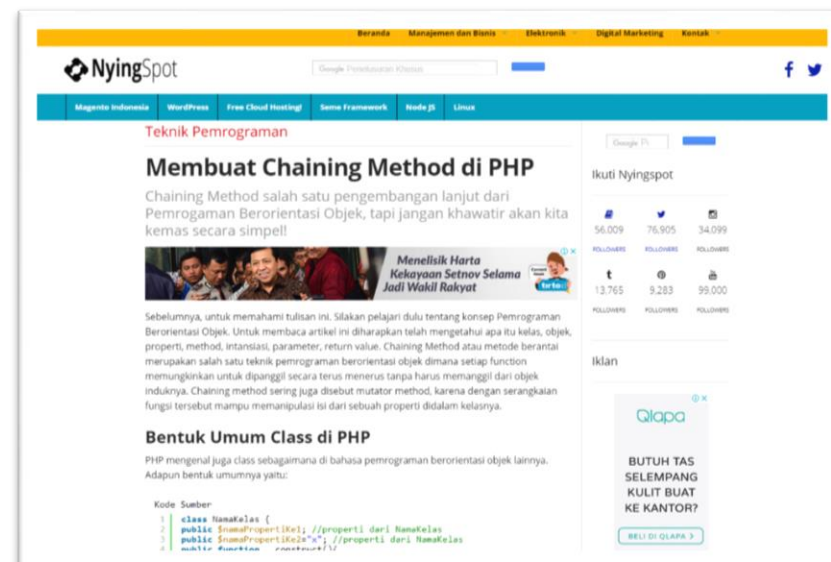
Beranda Manajemen dan Bisnis Elektronik Digital Marketing Kontak

NyingSpot

Google Penelusuran Khusus

Magento Indonesia WordPress Free Cloud Hosting! Some Framework Node JS Linux

Teknik Pemrograman

Membuat Chaining Method di PHP

Chaining Method salah satu pengembangan lanjut dari Pemrogaman Berorientasi Objek, tapi jangan khawatir akan kita kemas secara simpel!

Menelisik Harta Kekayaan Setnov Selama Jadi Wakil Rakyat

tirto.id

Sebelumnya, untuk memahami tulisan ini. Silakan pelajari dulu tentang konsep Pemrograman Berorientasi Objek. Untuk membaca artikel ini diharapkan telah mengetahui apa itu kelas, objek, properti, method, intansiasi, parameter, return value. Chaining Method atau metode berantai merupakan salah satu teknik pemrograman berorientasi objek dimana setiap function memungkinkan untuk dipanggil secara terus menerus tanpa harus memanggil dari objek induknya. Chaining method sering juga disebut mutator method, karena dengan serangkaian fungsi tersebut mampu memanipulasi isi dari sebuah properti didalam kelasnya.

Bentuk Umum Class di PHP

PHP mengenal juga class sebagaimana di bahasa pemrograman berorientasi objek lainnya. Adapun bentuk umumnya yaitu:

Kode Sumber
1 class NamaKelas {
2 public $namaPropertiKe1; //properti dari NamaKelas
3 public $namaPropertiKe2="x"; //properti dari NamaKelas
4 public function __construct(){

Google Pi

Ikuti Nyingspot

56.009 FOLLOWERS
76.905 FOLLOWERS
34.099 FOLLOWERS
13.765 FOLLOWERS
9.283 FOLLOWERS
99.000 FOLLOWERS

Iklan

Qlapa

BUTUH TAS SELEMPANG KULIT BUAT KE KANTOR?

BELI DI QLAPA >